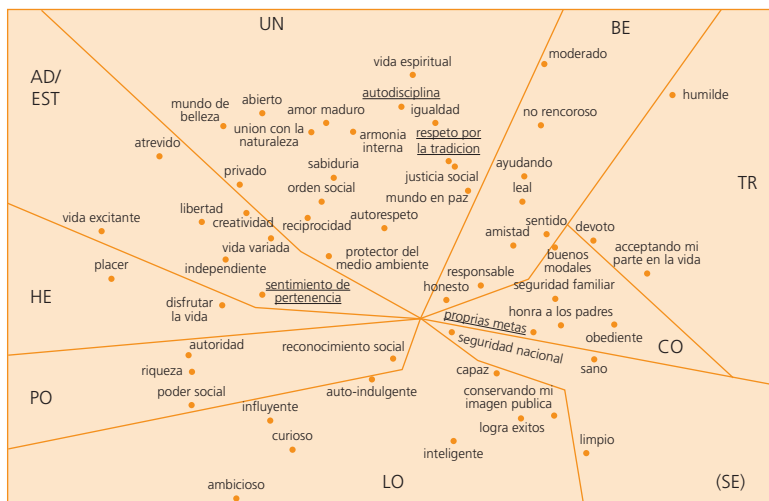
UN

BE

AD/
EST

TR

HE

PO

CO

LO

(SE)

vida espiritual
moderado
humilde
autodisciplina
mundo de belleza
abierto
amor maduro
igualdad
union con la naturaleza
armonia interna
respeto por la tradicion
no rencoroso
atrevido
sabiduria
ayudando
privado
orden social
justicia social
leal
mundo en paz
libertad
creatividad
reciprocidad
autorespeto
sentido
devoto
vida excitante
amistad
acceptando mi parte en la vida
vida variada
protector del medio ambiente
buenos modales
independiente
placer
responsable
honesto
seguridad familiar
sentimiento de pertenencia
disfrutar la vida
honra a los padres
proprias metas
obediente
seguridad nacional
autoridad
reconocimiento social
sano
riqueza
capaz
auto-indulgente
conservando mi imagen publica
poder social
influyente
logra exitos
limpio
curioso
inteligente
ambicioso